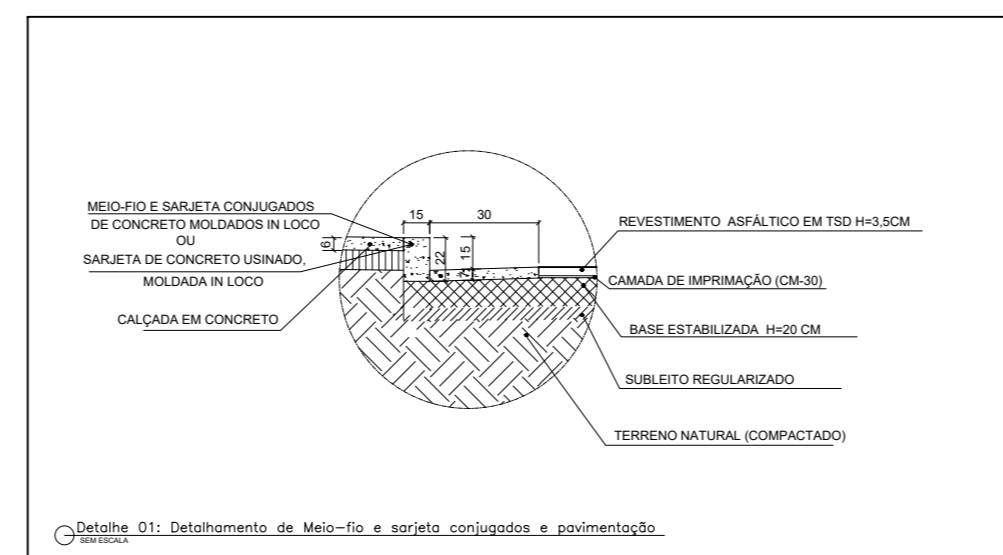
MEIO-FIO E SARJETA CONJUGADOS
DE CONCRETO MOLDADOS IN LOCO
OU
SARJETA DE CONCRETO USINADO,
MOLDADA IN LOCO

CALÇADA EM CONCRETO

15
30
6
22
15

REVESTIMENTO ASFÁLTICO EM TSD H=3,5CM

CAMADA DE IMPRIMAÇÃO (CM-30)

BASE ESTABILIZADA H=20 CM

SUBLEITO REGULARIZADO

TERRENO NATURAL (COMPACTADO)

Detalhe 01: Detalhamento de Meio-fio e sarjeta conjugados e pavimentação
SEM ESCALA